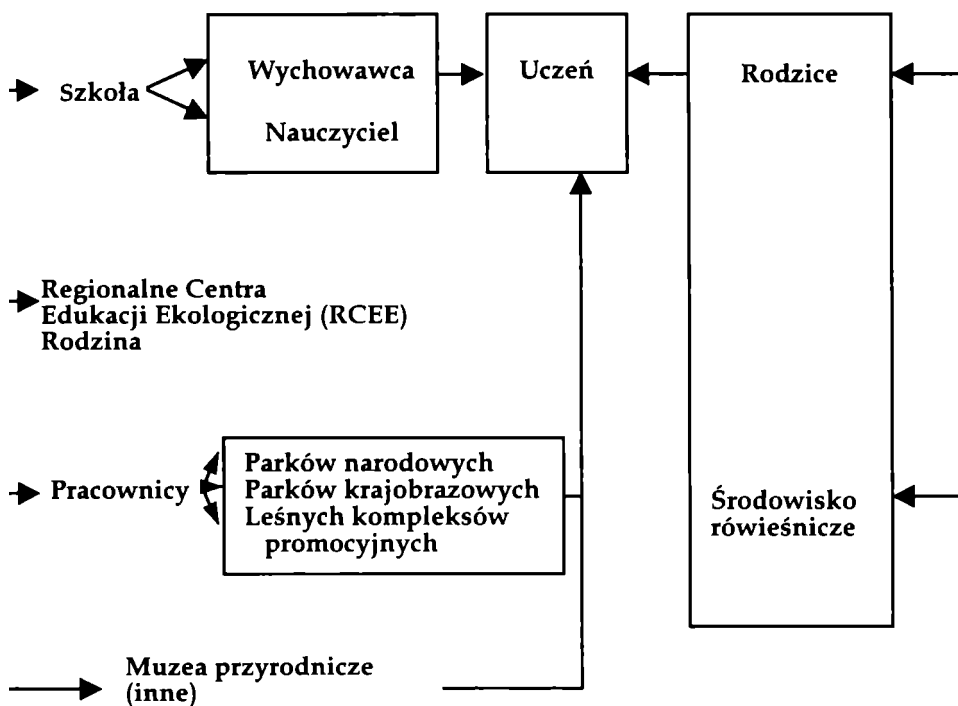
Szkoła

Wychowawca

Nauczyciel

Uczeń

Rodzice

Regionalne Centra Edukacji Ekologicznej (RCEE) Rodzina

Pracownicy

Parków narodowych
Parków krajobrazowych
Leśnych kompleksów promocyjnych

Środowisko rówieśnicze

Muzea przyrodnicze (inne)